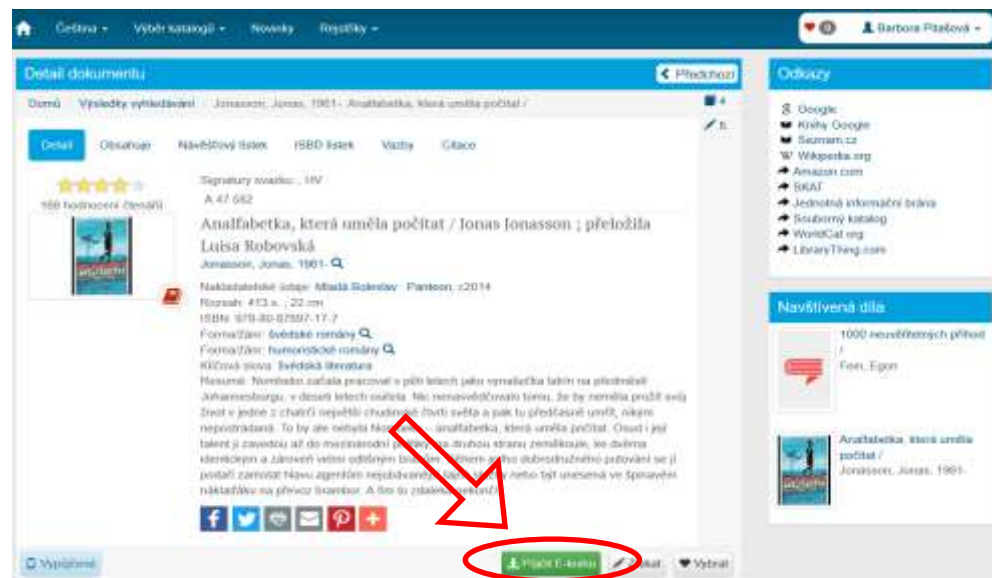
Čeština ▾ Výběr katalogů ▾ Novinky Rejstříky ▾

0 Barbora Pitašová ▾

Detail dokumentu

Předchozí

Domů / Výsledky vyhledávání / Jonasson, Jonas, 1961- Analfabetka, která uměla počítat /

4

5

Detail Obsahuje Návštěvní lístek ISBD lístek Vazby Citace

166 hodnocení čtenářů

Signatury svazku: , HV

A 47 682

Analfabetka, která uměla počítat / Jonas Jonasson ; přeložila Luisa Robovská

Jonasson, Jonas, 1961-

Nakladatelské údaje: Mladá fronta ; Panteon, c2014

Rozsah: 413 s. ; 22 cm

ISBN: 978-80-87697-17-7

Forma/žánr: švédské romány

Forma/žánr: humoristické romány

Klíčová slova: Švédská literatura

Resumé: Nombeko začala pracovat v pěti letech jako vynašečka latrín na předměstí Johannesburgu, v deseti letech osiřela. Nic nenasvědčovalo tomu, že by neměla prožít svůj život v jedné z chatrčí nejvíce chudinské čtvrti světa a pak tu předčasně umřít, nikým neoplakaná. To by ale nebyla Nombeko, analfabetka, která uměla počítat. Osud i její talent ji zavedou až do mezinárodní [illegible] na druhou stranu zeměkoule, ke dvěma identickým a zároveň velmi odlišným bratrům. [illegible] dobrodružného putování se ji podaří zamotat hlavu agentům nejobávanějších tajných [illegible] nebo být unesena ve špinavém náklaďáku na převoz brambor. A to je zdaleka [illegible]

Vypůjčené

Půjčit E-knihu

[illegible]kat

Vybrat

Odkazy

Google

Knihy Google

Seznam.cz

Wikipedia.org

Amazon.com

SKAT

Jednotná informační brána

Souborný katalog

WorldCat.org

LibraryThing.com

Navštívená díla

1000 neuvěřitelných příhod /

Fein, Egon

Analfabetka, která uměla počítat /

Jonasson, Jonas, 1961-